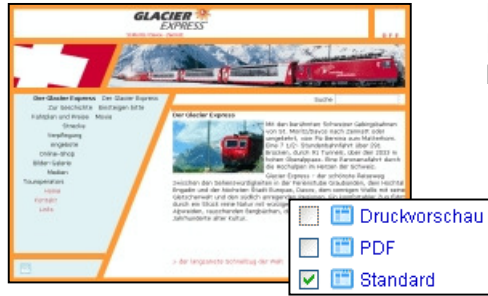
GLACIER EXPRESS

Der Glacier Express · Der Glacier Express
Zur Geschichte · Einsteigen bitte
Fahrplan und Preise · Movie
Strecke
Verpflegung
Angebote
Online-Shop
Bilder-Galerie
Medien
Touroperator
Home
Kontakt
Links

Suche

Der Glacier Express

Mit den berühmten Schweizer Gebirgsbahnen von St. Moritz/Davos nach Zermatt oder umgekehrt, vom Piz Bernina zum Matterhorn. Eine 7 1/2-Stundenbahnfahrt über 291 Brücken, durch 91 Tunnels, über den 2033 m hohen Oberalppass. Eine Panoramafahrt durch die Hochalpen im Herzen der Schweiz.

Glacier Express – der schönste Reiseweg zwischen den Sehenswürdigkeiten in der Ferienstube Graubünden, dem Hochtal Engadin und der höchsten Stadt Europas, Davos, dem sonnigen Wallis mit seiner Gletscherwelt und den südlich anregenden Tälern. Der Glacier Express fährt durch ein Stück reine Natur mit wuchtigen Felsen, Wasserfällen, tiefen Schluchten, Alpweiden, rauschenden Bergbächen, und an urchigen Dörfern vorbei mit jahrhundertealter Kultur.

» der langsamste Schnellzug der Welt

Druckvorschau
PDF
Standard